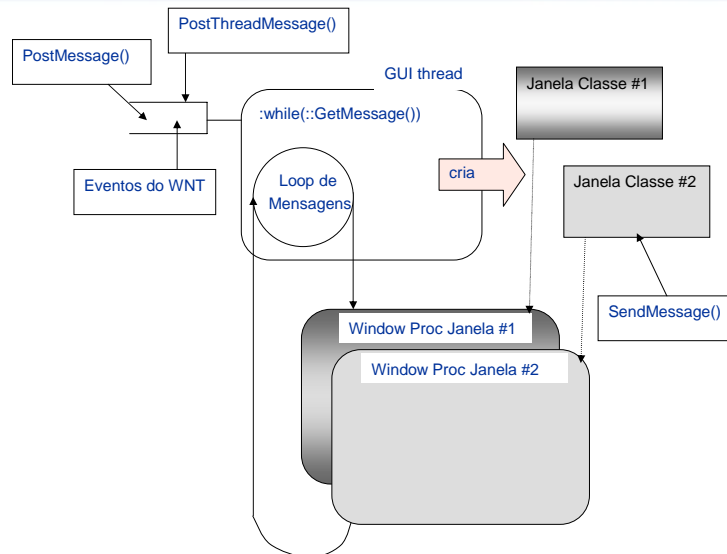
PostThreadMessage()

PostMessage()

GUI thread

Janela Classe #1

:while(::GetMessage())

cria

Janela Classe #2

Loop de Mensagens

Eventos do WNT

SendMessage()

Window Proc Janela #1

Window Proc Janela #2